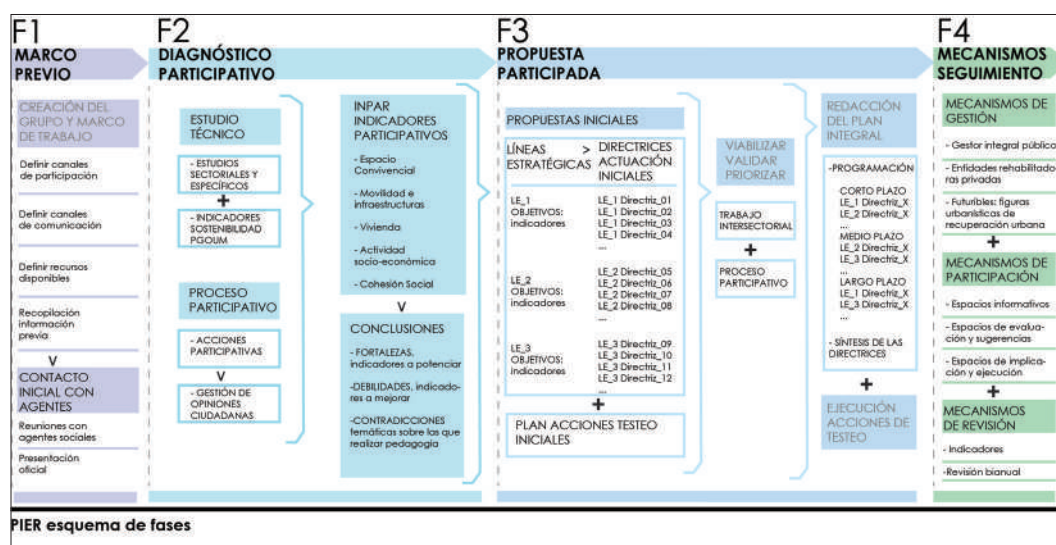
F1
MARCO PREVIO

CREACIÓN DEL GRUPO Y MARCO DE TRABAJO

Definir canales de participación

Definir canales de comunicación

Definir recursos disponibles

Recopilación información previa

V

CONTACTO INICIAL CON AGENTES

Reuniones con agentes sociales

Presentación oficial

F2
DIAGNÓSTICO PARTICIPATIVO

ESTUDIO TÉCNICO

- ESTUDIOS SECTORIALES Y ESPECÍFICOS

+

- INDICADORES SOSTENIBILIDAD PGOUM

PROCESO PARTICIPATIVO

- ACCIONES PARTICIPATIVAS

V

- GESTIÓN DE OPINIONES CIUDADANAS

INPAR INDICADORES PARTICIPATIVOS

- Espacio Convivencial

- Movilidad e infraestructuras

- Vivienda

- Actividad socio-económica

- Cohesión Social

V

CONCLUSIONES

- FORTALEZAS, indicadores a potenciar

-DEBILIDADES, indicadores a mejorar

-CONTRADICCIONES temáticas sobre las que realizar pedagogía

F3
PROPUESTA PARTICIPADA

PROPUESTAS INICIALES

| LÍNEAS ESTRATÉGICAS > | DIRECTRICES ACTUACIÓN INICIALES |
|---|---|
| LE_1 OBJETIVOS: indicadores | LE_1 Directriz_01 LE_1 Directriz_02 LE_1 Directriz_03 LE_1 Directriz_04 ... |
| LE_2 OBJETIVOS: indicadores | LE_2 Directriz_05 LE_2 Directriz_06 LE_2 Directriz_07 LE_2 Directriz_08 ... |
| LE_3 OBJETIVOS: indicadores | LE_3 Directriz_09 LE_3 Directriz_10 LE_3 Directriz_11 LE_3 Directriz_12 ... |

+

PLAN ACCIONES TESTEO INICIALES

VIABILIZAR VALIDAR PRIORIZAR

TRABAJO INTERSECTORIAL

+

PROCESO PARTICIPATIVO

REDACCIÓN DEL PLAN INTEGRAL

-PROGRAMACIÓN

CORTO PLAZO
LE_1 Directriz_X
LE_2 Directriz_X
...
MEDIO PLAZO
LE_2 Directriz_X
LE_3 Directriz_X
...
LARGO PLAZO
LE_1 Directriz_X
LE_3 Directriz_X
...

- SÍNTESIS DE LAS DIRECTRICES

+

EJECUCIÓN ACCIONES DE TESTEO

F4
MECANISMOS SEGUIMIENTO

MECANISMOS DE GESTIÓN

- Gestor integral público

- Entidades rehabilitadoras privadas

- Futuribles: figuras urbanísticas de recuperación urbana

+

MECANISMOS DE PARTICIPACIÓN

- Espacios informativos

- Espacios de evaluación y sugerencias

- Espacios de implicación y ejecución

+

MECANISMOS DE REVISIÓN

- Indicadores

-Revisión bianual

PIER esquema de fases